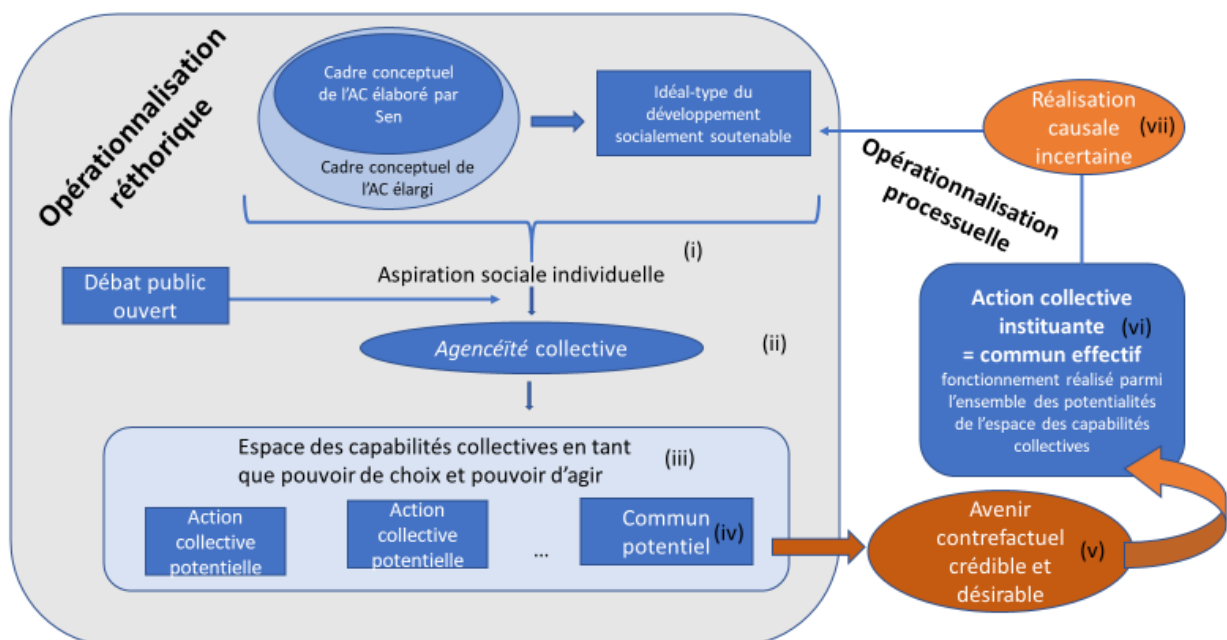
Opérationnalisation réthorique

Cadre conceptuel de l'AC élaboré par Sen

Cadre conceptuel de l'AC élargi

Idéal-type du développement socialement soutenable

Réalisation causale incertaine (vii)

Opérationnalisation processuelle

(i)

Débat public ouvert

Aspiration sociale individuelle

*Agencéïté* collective

(ii)

Action collective instituante (vi)
= commun effectif
fonctionnement réalisé parmi l'ensemble des potentialités de l'espace des capabilités collectives

Espace des capabilités collectives en tant que pouvoir de choix et pouvoir d'agir (iii)

Action collective potentielle

Action collective potentielle

...

Commun potentiel (iv)

Avenir contrefactuel crédible et désirable (v)